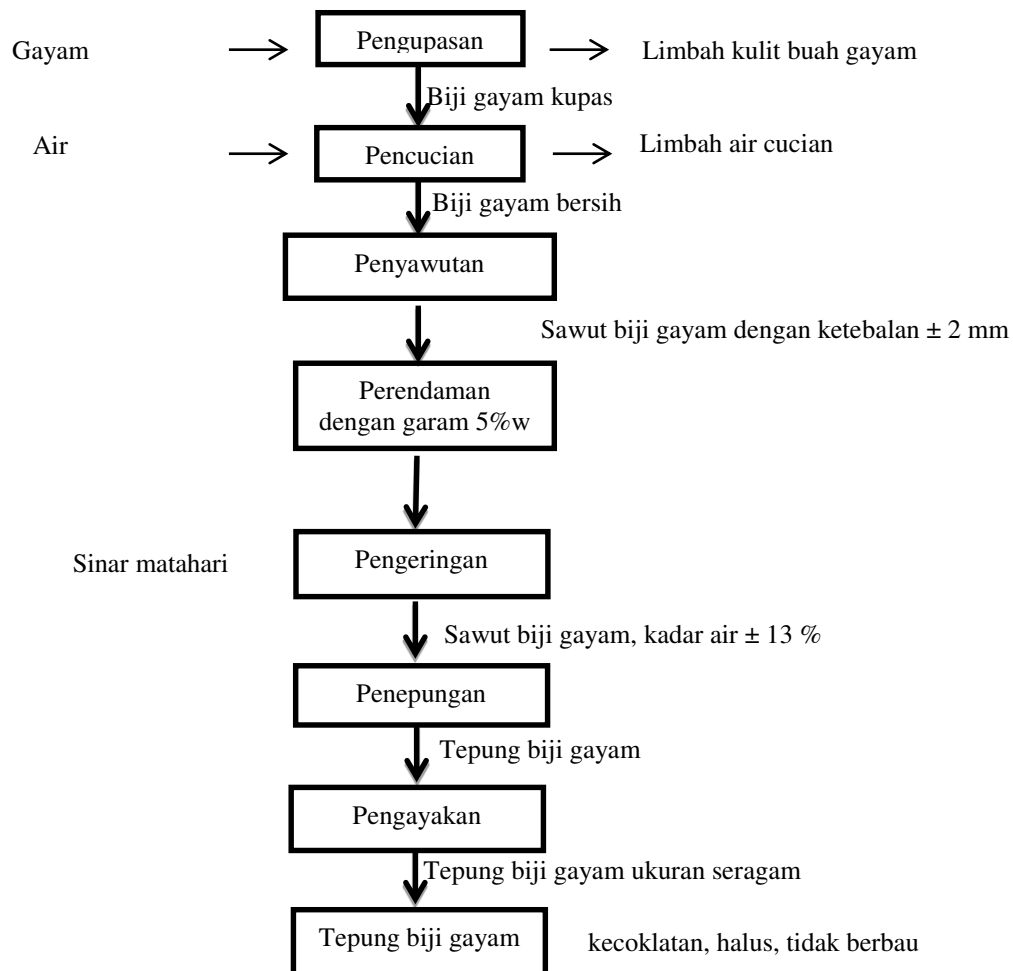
Gayam

Pengupasan

Limbah kulit buah gayam

Biji gayam kupas

Air

Pencucian

Limbah air cucian

Biji gayam bersih

Penyawutan

Sawut biji gayam dengan ketebalan ± 2 mm

Perendaman dengan garam 5%w

Sinar matahari

Pengeringan

Sawut biji gayam, kadar air ± 13 %

Penepungan

Tepung biji gayam

Pengayakan

Tepung biji gayam ukuran seragam

Tepung biji gayam

kecoklatan, halus, tidak berbau